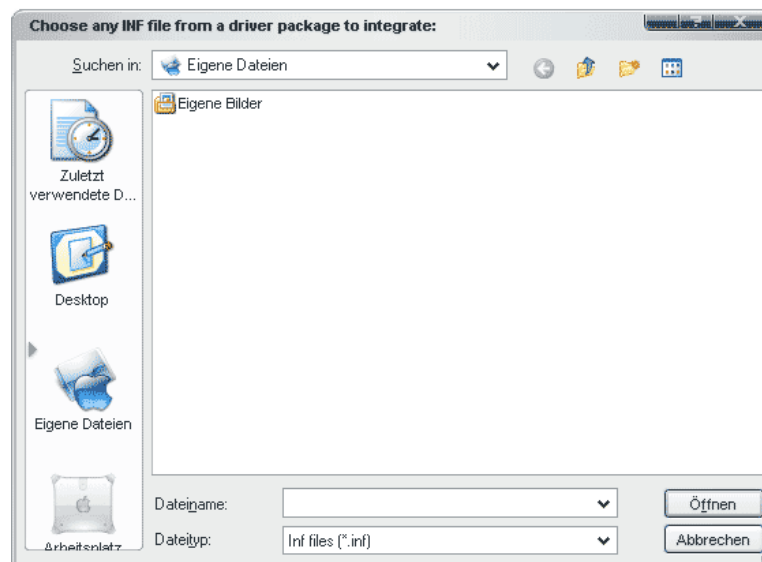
Choose any INF file from a driver package to integrate:

Suchen in: Eigene Dateien

Eigene Bilder

Zuletzt verwendete D...

Desktop

Eigene Dateien

Arbeitsplatz

Dateiname:

Dateityp: Inf files (*.inf)

Öffnen

Abbrechen